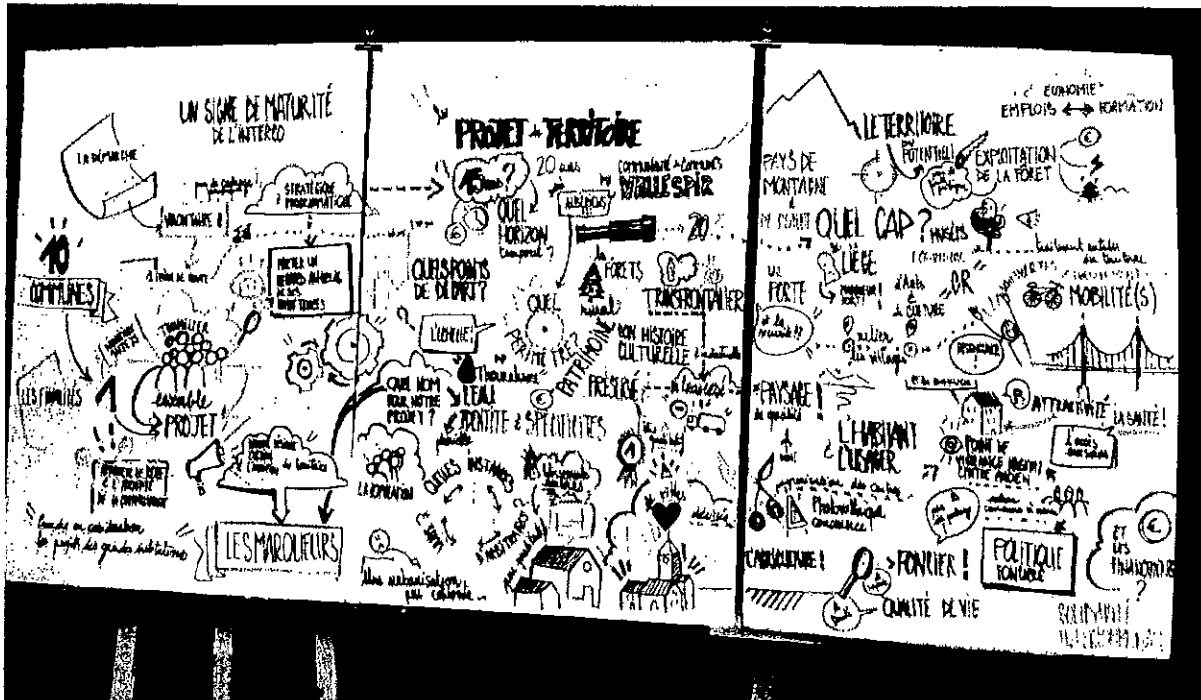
UN SIGNE DE MATURITÉ DE L'INTERCO

LA DÉMARCHE

STRATÉGIE PRAGMATIQUE

VOLONTAIRE !

10 COMMUNES

PORTER UN REGARD GLOBAL SUR LES TERRITOIRES

TRAVAILLER ensemble PROJET

LES FAMILLES

LES MARQUEURS

Prendre en considération les projets des grandes installations

Une urbanisation qui cohabite...

PROJET de TERRITOIRE

15 ans ?

20 ans

Communauté de Communes VALLESPIR

QUEL HORIZON temporel ?

20

QUELS POINTS DE DÉPART ?

QUEL PÉRIMÈTRE ?

FORÊTS

TRANSFRONTALIER

PATRIMOINE

BON HISTOIRE CULTURELLE

PRÉSERVÉ

L'EAU

IDENTITÉ & SPÉCIFICITÉS

QUEL NOM POUR NOTRE PROJET ?

QUELLES INSTANCES

LA CONCERTATION

LE TERRITOIRE

ÉCONOMIE EMPLOIS ⟷ FORMATION

PAYS DE MONTAGNE

EXPLOITATION DE LA FORÊT

QUEL CAP ?

LIÈGE

PORTE

OR

MOBILITÉ(S)

PAYSAGE de qualité

L'HABITANT L'USAGER

ATTRACTIVITÉ

LA SANTÉ !

POINT DE VIGILANCE

Photovoltaïque

FONCIER !

POLITIQUE FONCIÈRE

QUALITÉ DE VIE

ET LES FINANCEURS ?

SOLIDARITÉ